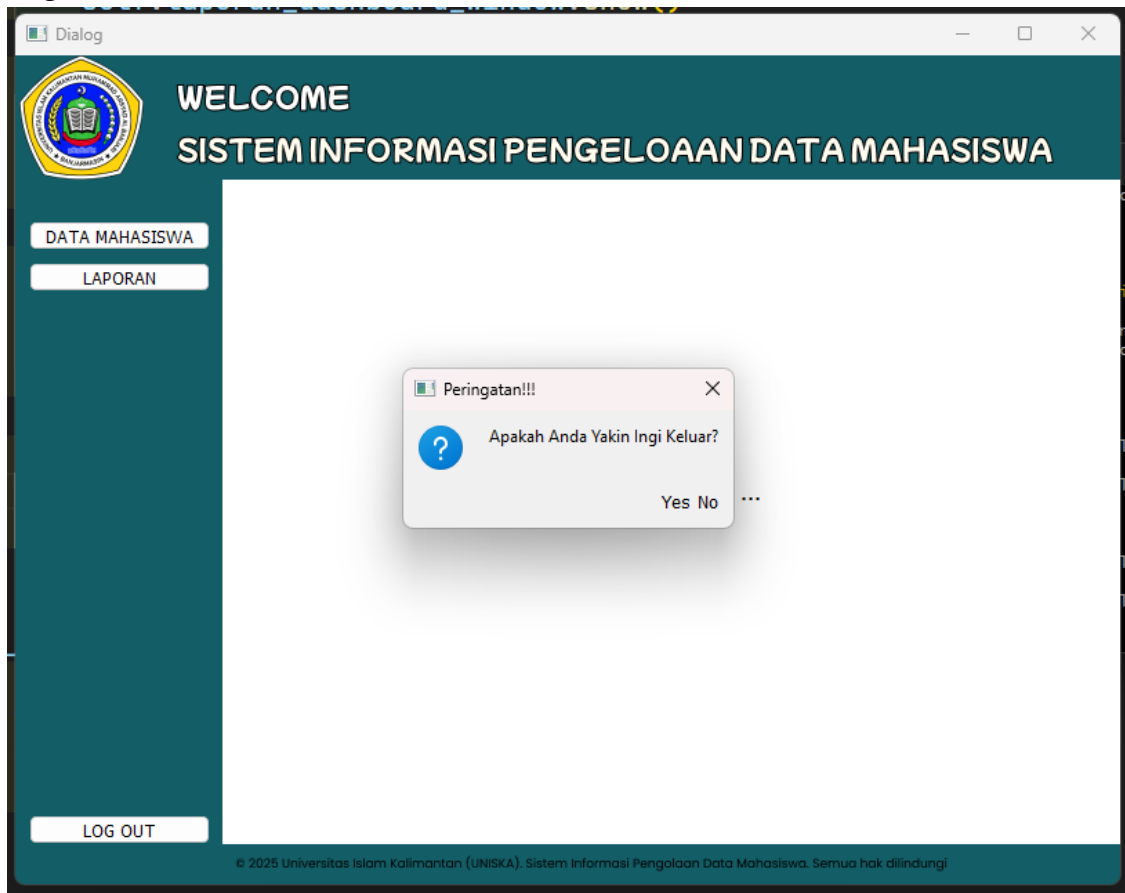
Dialog

WELCOME
SISTEM INFORMASI PENGELOAAN DATA MAHASISWA

DATA MAHASISWA
LAPORAN

Peringatan!!!
Apakah Anda Yakin Ingi Keluar?
Yes No

LOG OUT

© 2025 Universitas Islam Kalimantan (UNISKA). Sistem Informasi Pengolaan Data Mahasiswa. Semua hak dilindungi